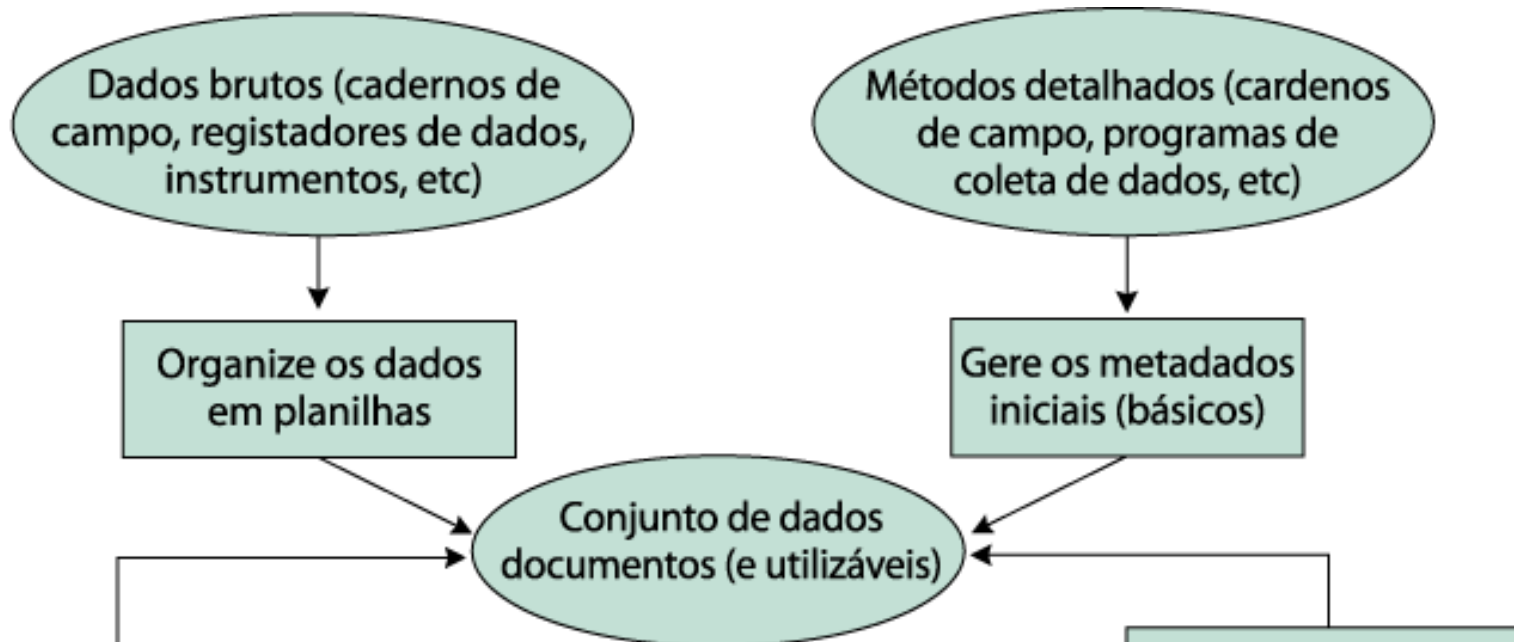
Dados brutos (cadernos de campo, registadores de dados, instrumentos, etc)

Métodos detalhados (cardenos de campo, programas de coleta de dados, etc)

Organize os dados em planilhas

Gere os metadados iniciais (básicos)

Conjunto de dados documentos (e utilizáveis)